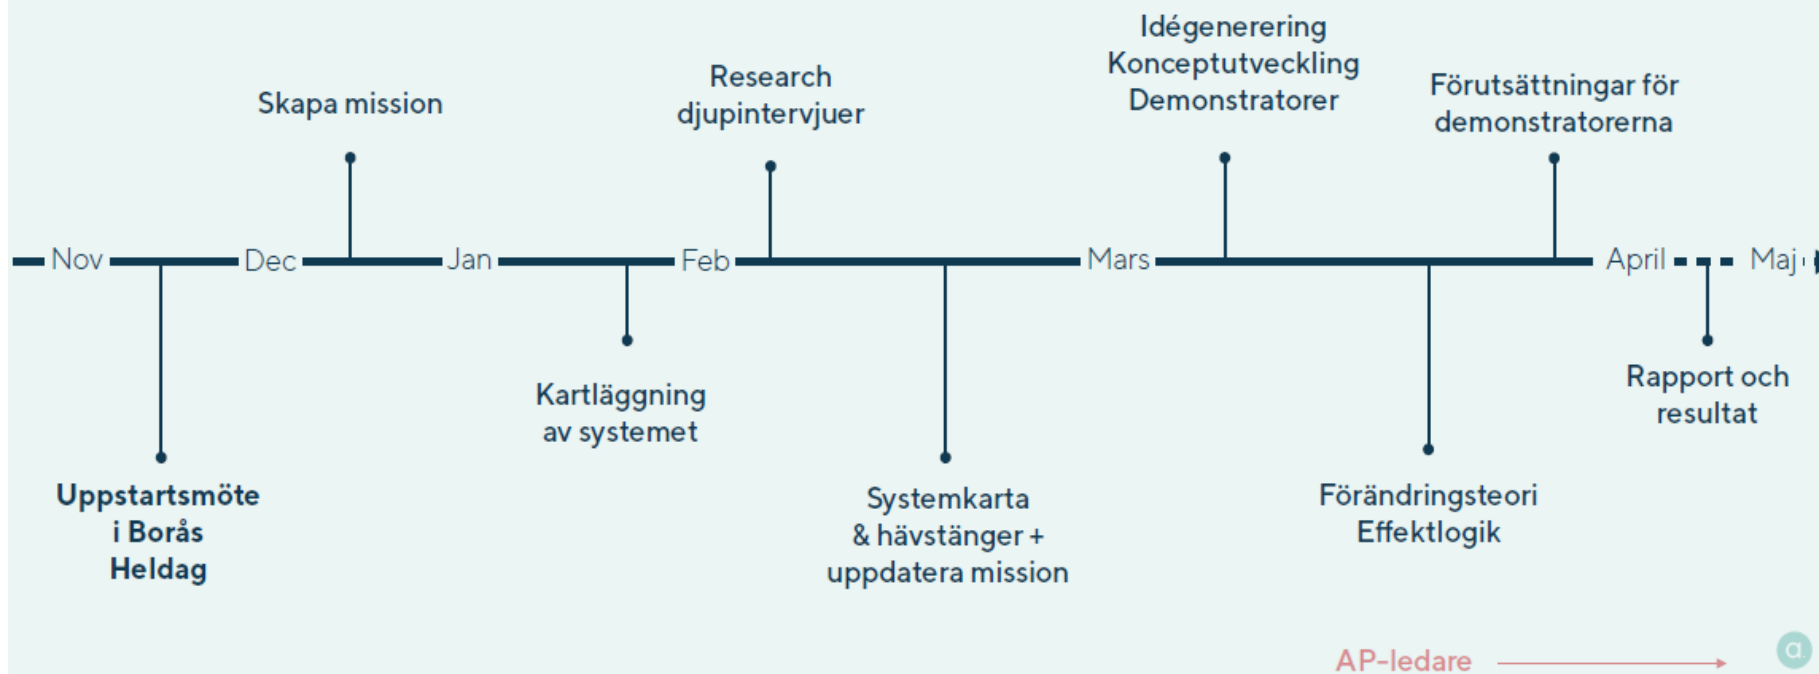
Skapa mission

Research djupintervjuer

Idégenerering
Konceptutveckling
Demonstratorer

Förutsättningar för demonstratorerna

Nov Dec Jan Feb Mars April Maj

Uppstartsmöte i Borås Heldag

Kartläggning av systemet

Systemkarta & hävstänger + uppdatera mission

Förändringsteori
Effektlogik

Rapport och resultat

AP-ledare